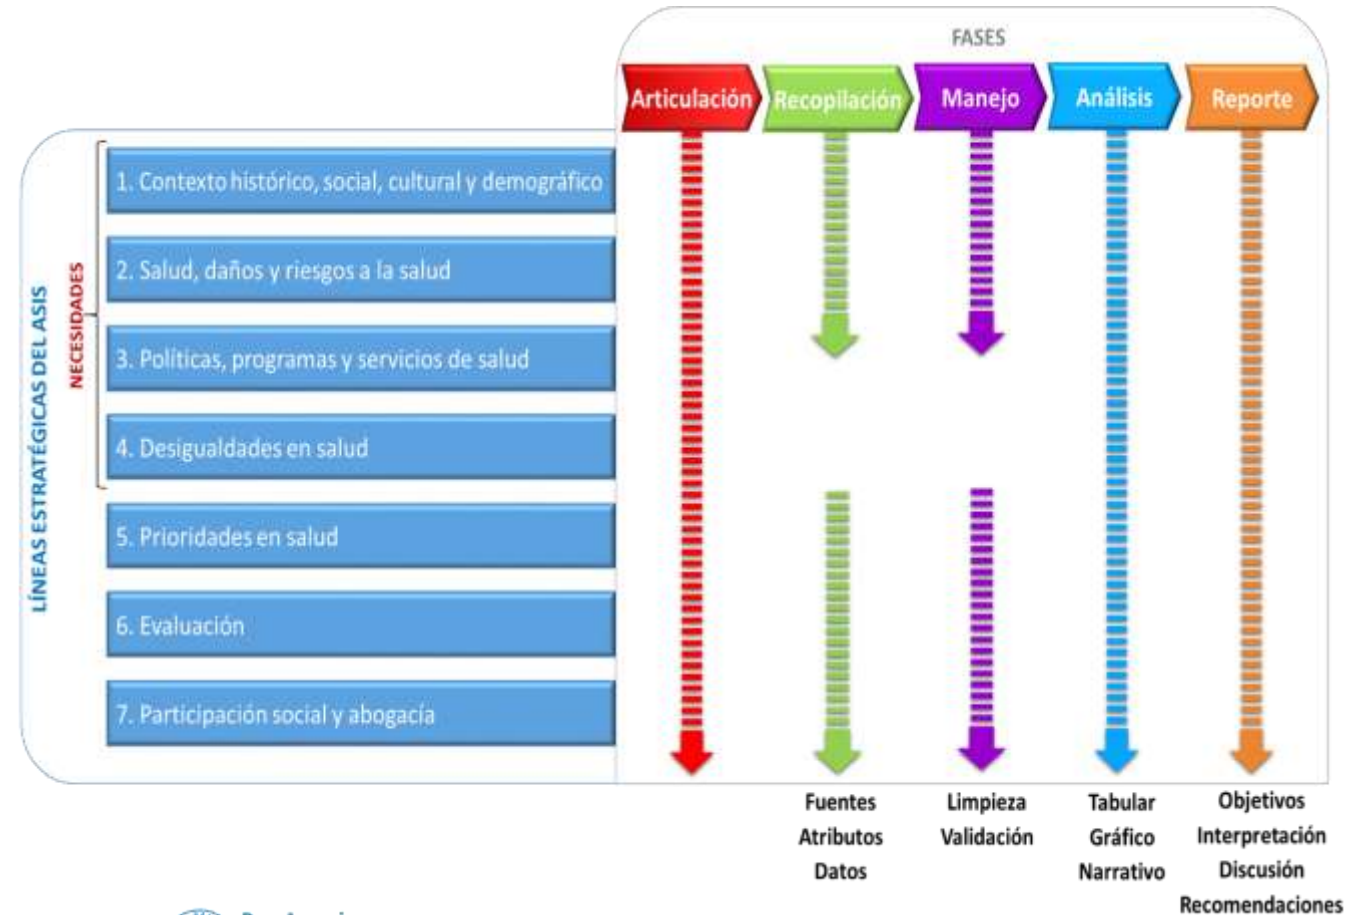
FASES

Articulación
Recopilación
Manejo
Análisis
Reporte

LÍNEAS ESTRATÉGICAS DEL ASIS

NECESIDADES

1. Contexto histórico, social, cultural y demográfico
2. Salud, daños y riesgos a la salud
3. Políticas, programas y servicios de salud
4. Desigualdades en salud
5. Prioridades en salud
6. Evaluación
7. Participación social y abogacía

Fuentes
Atributos
Datos

Limpieza
Validación

Tabular
Gráfico
Narrativo

Objetivos
Interpretación
Discusión
Recomendaciones

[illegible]